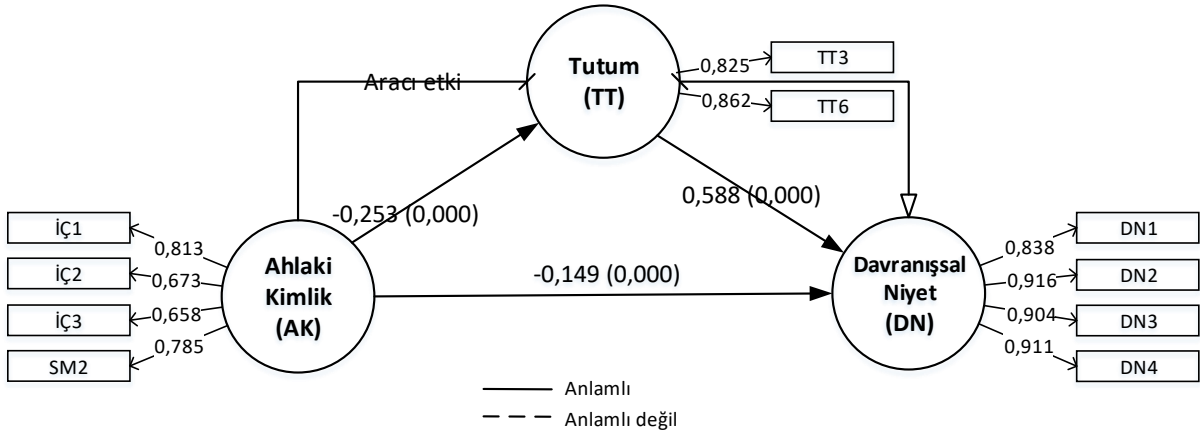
Tutum (TT)

0,825 TT3

0,862 TT6

Aracı etki

İÇ1

İÇ2

İÇ3

SM2

0,813

0,673

0,658

0,785

Ahlaki Kimlik (AK)

-0,253 (0,000)

0,588 (0,000)

-0,149 (0,000)

Davranışsal Niyet (DN)

0,838 DN1

0,916 DN2

0,904 DN3

0,911 DN4

Anlamlı

Anlamlı değil